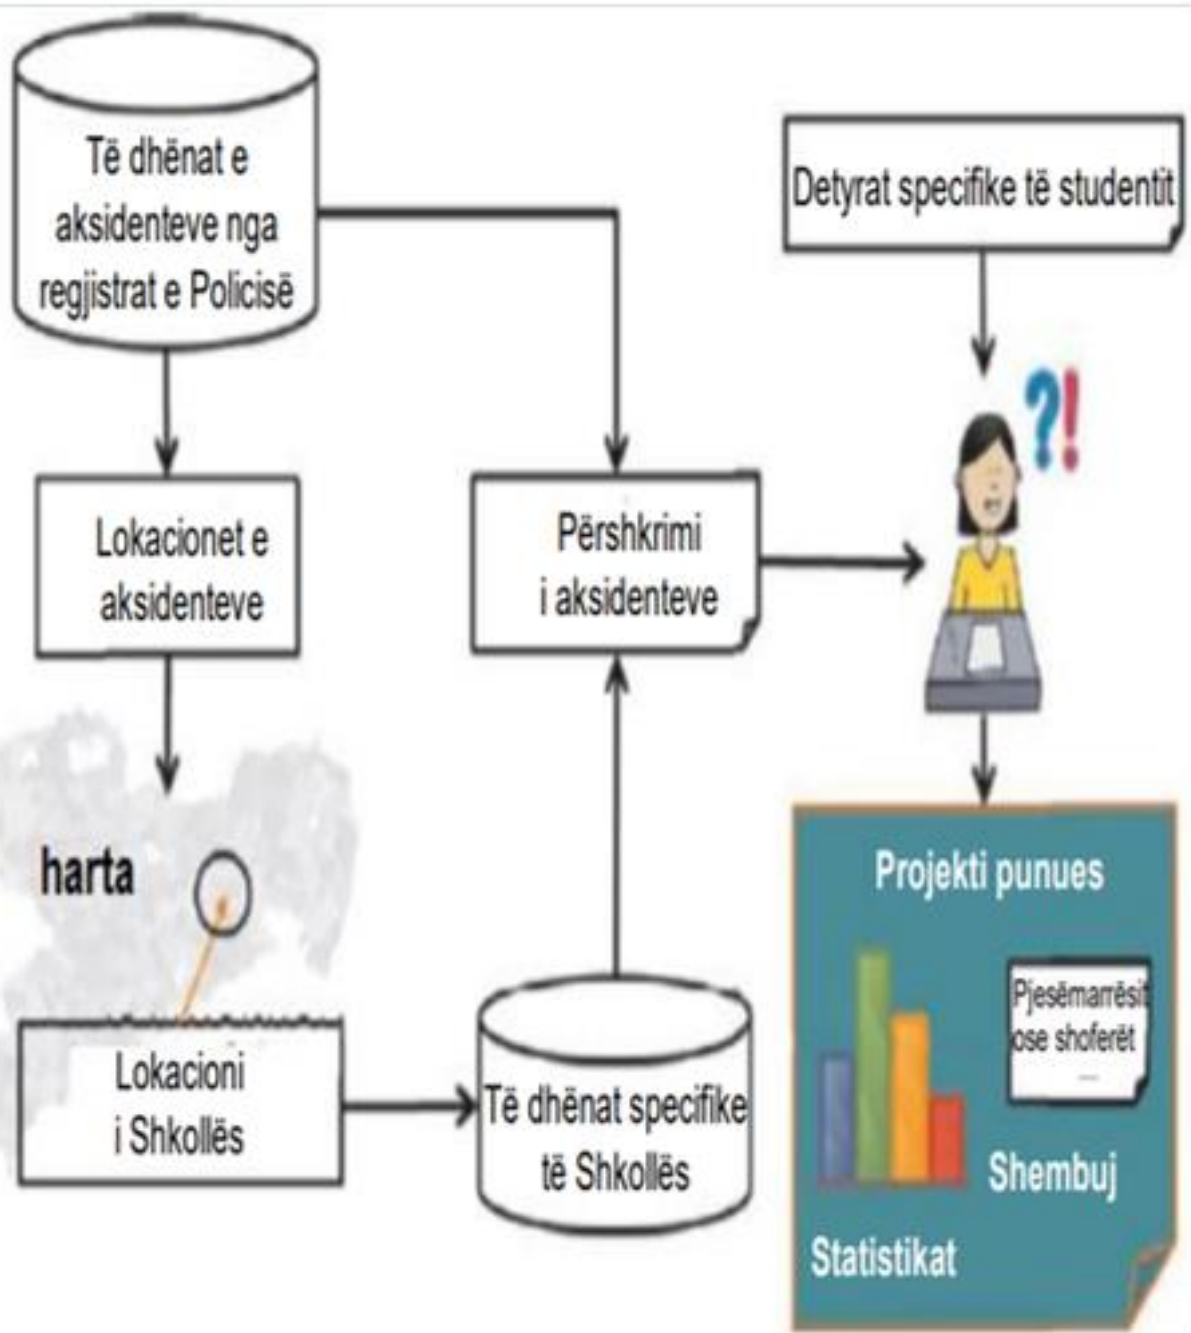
Të dhënat e aksidenteve nga regjistrat e Policisë

Detyrat specifike të studentit

?!

Lokacionet e aksidenteve

Përshkrimi i aksidenteve

harta

Lokacioni i Shkollës

Të dhënat specifike të Shkollës

Projekti punues

Pjesëmarrësit ose shoferët

Shembuj

Statistikat